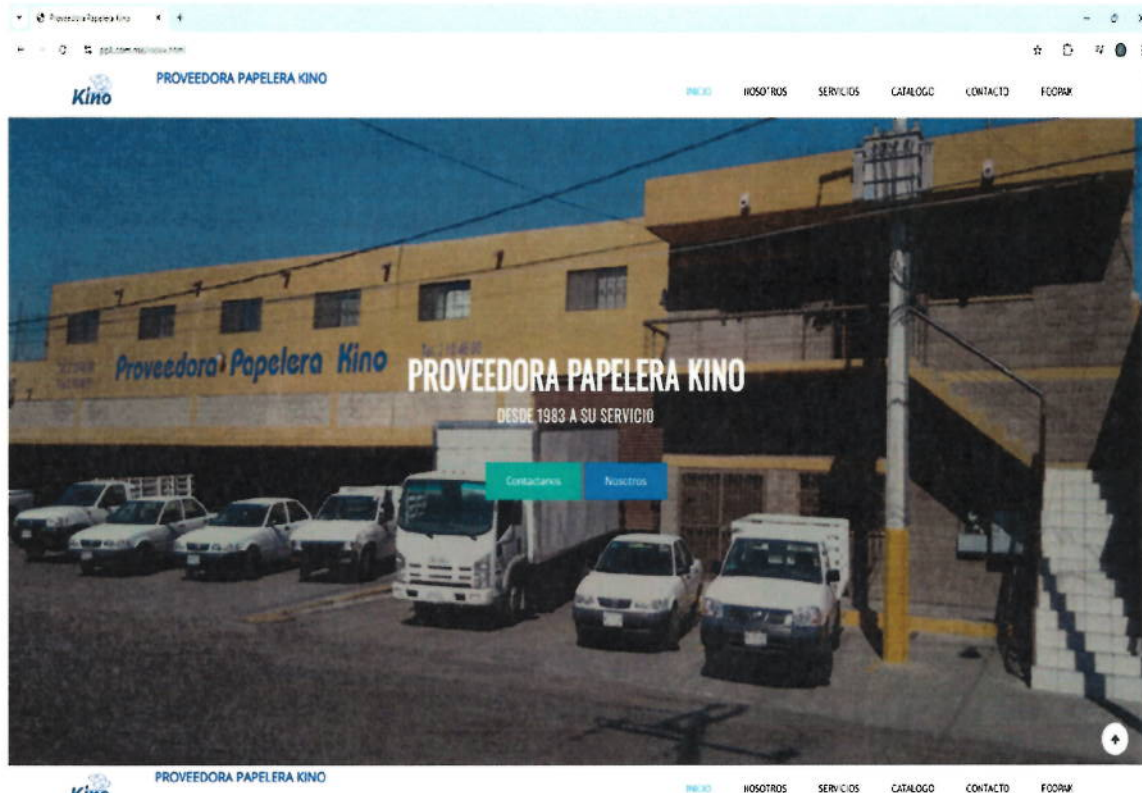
Proveedora Papelera Kino

ppk.com.mx/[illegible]

Kino

PROVEEDORA PAPELERA KINO

INICIO NOSOTROS SERVICIOS CATALOGO CONTACTO FOOPAK

Proveedora Papelera Kino

PROVEEDORA PAPELERA KINO

DESDE 1983 A SU SERVICIO

Contactanos Nosotros

Kino

PROVEEDORA PAPELERA KINO

INICIO NOSOTROS SERVICIOS CATALOGO CONTACTO FOOPAK